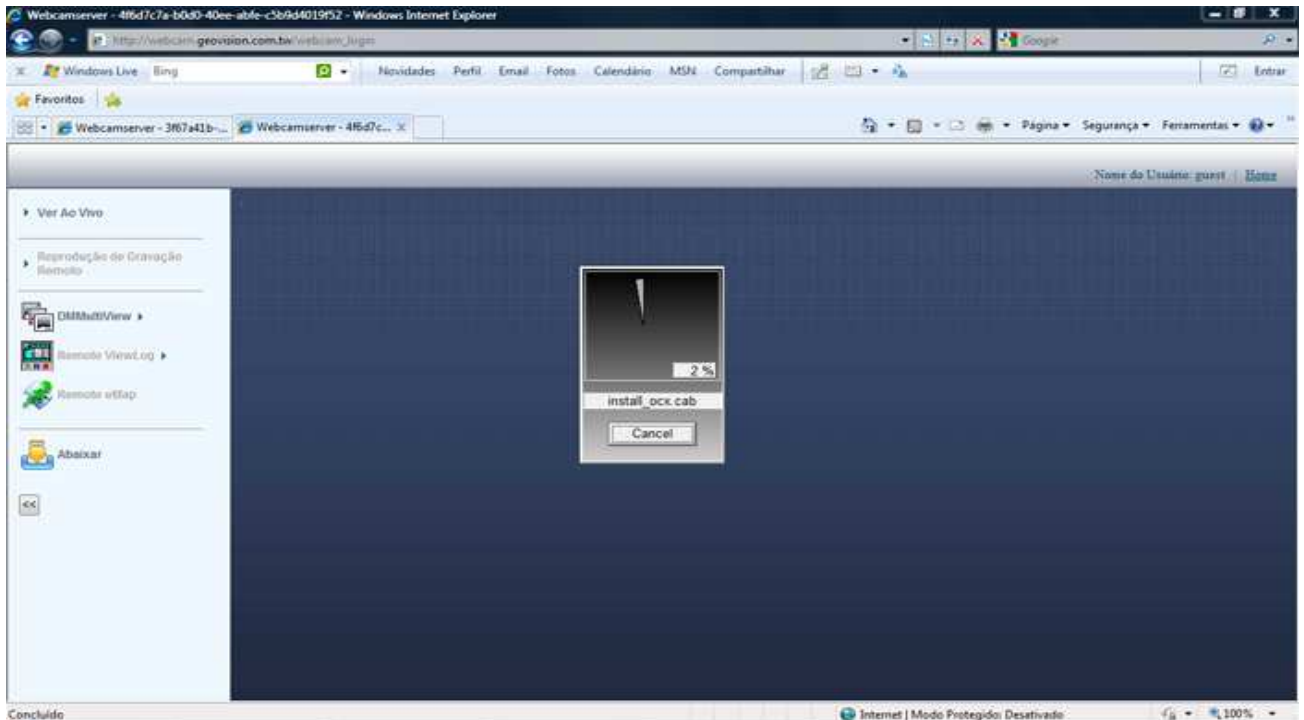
Webcamserver - 4f6d7c7a-b0d0-40ee-abfe-c5b9d4019f52 - Windows Internet Explorer

http://webcam.geovision.com.tw/webcam_login

Google

Windows Live Bing

Novidades Perfil Email Fotos Calendário MSN Compartilhar

Entrar

Favoritos

Webcamserver - 3f67a41b-... Webcamserver - 4f6d7c...

Página ▾ Segurança ▾ Ferramentas ▾

Nome do Usuário: guest | Home

▸ Ver Ao Vivo

▸ Reprodução de Gravação Remoto

DMMultiView ▸

Remote ViewLog ▸

Remote eMap

Abaixar

<<

2 %

install_ocx.cab

Cancel

Concluído

Internet | Modo Protegido: Desativado

100%